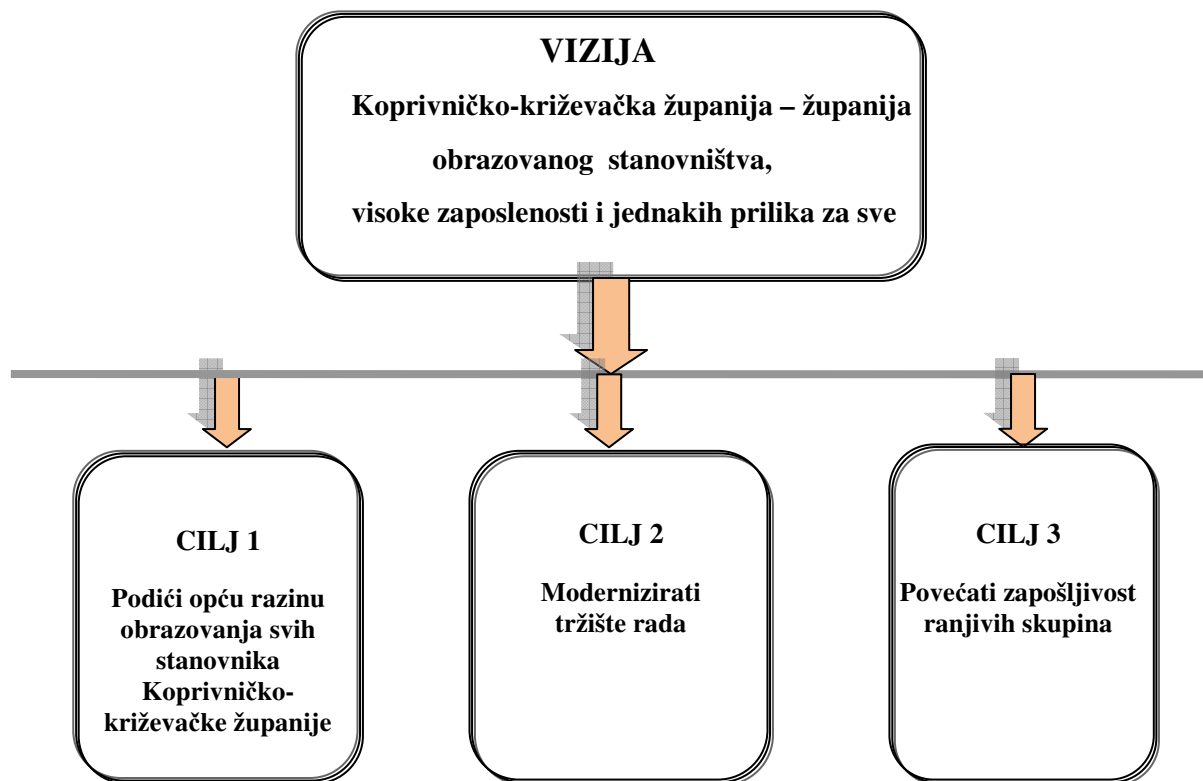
VIZIJA

Koprivničko-križevačka županija – županija obrazovanog stanovništva, visoke zaposlenosti i jednakih prilika za sve

CILJ 1

Podići opću razinu obrazovanja svih stanovnika Koprivničko-križevačke županije

CILJ 2

Modernizirati tržište rada

CILJ 3

Povećati zapošljivost ranjivih skupina